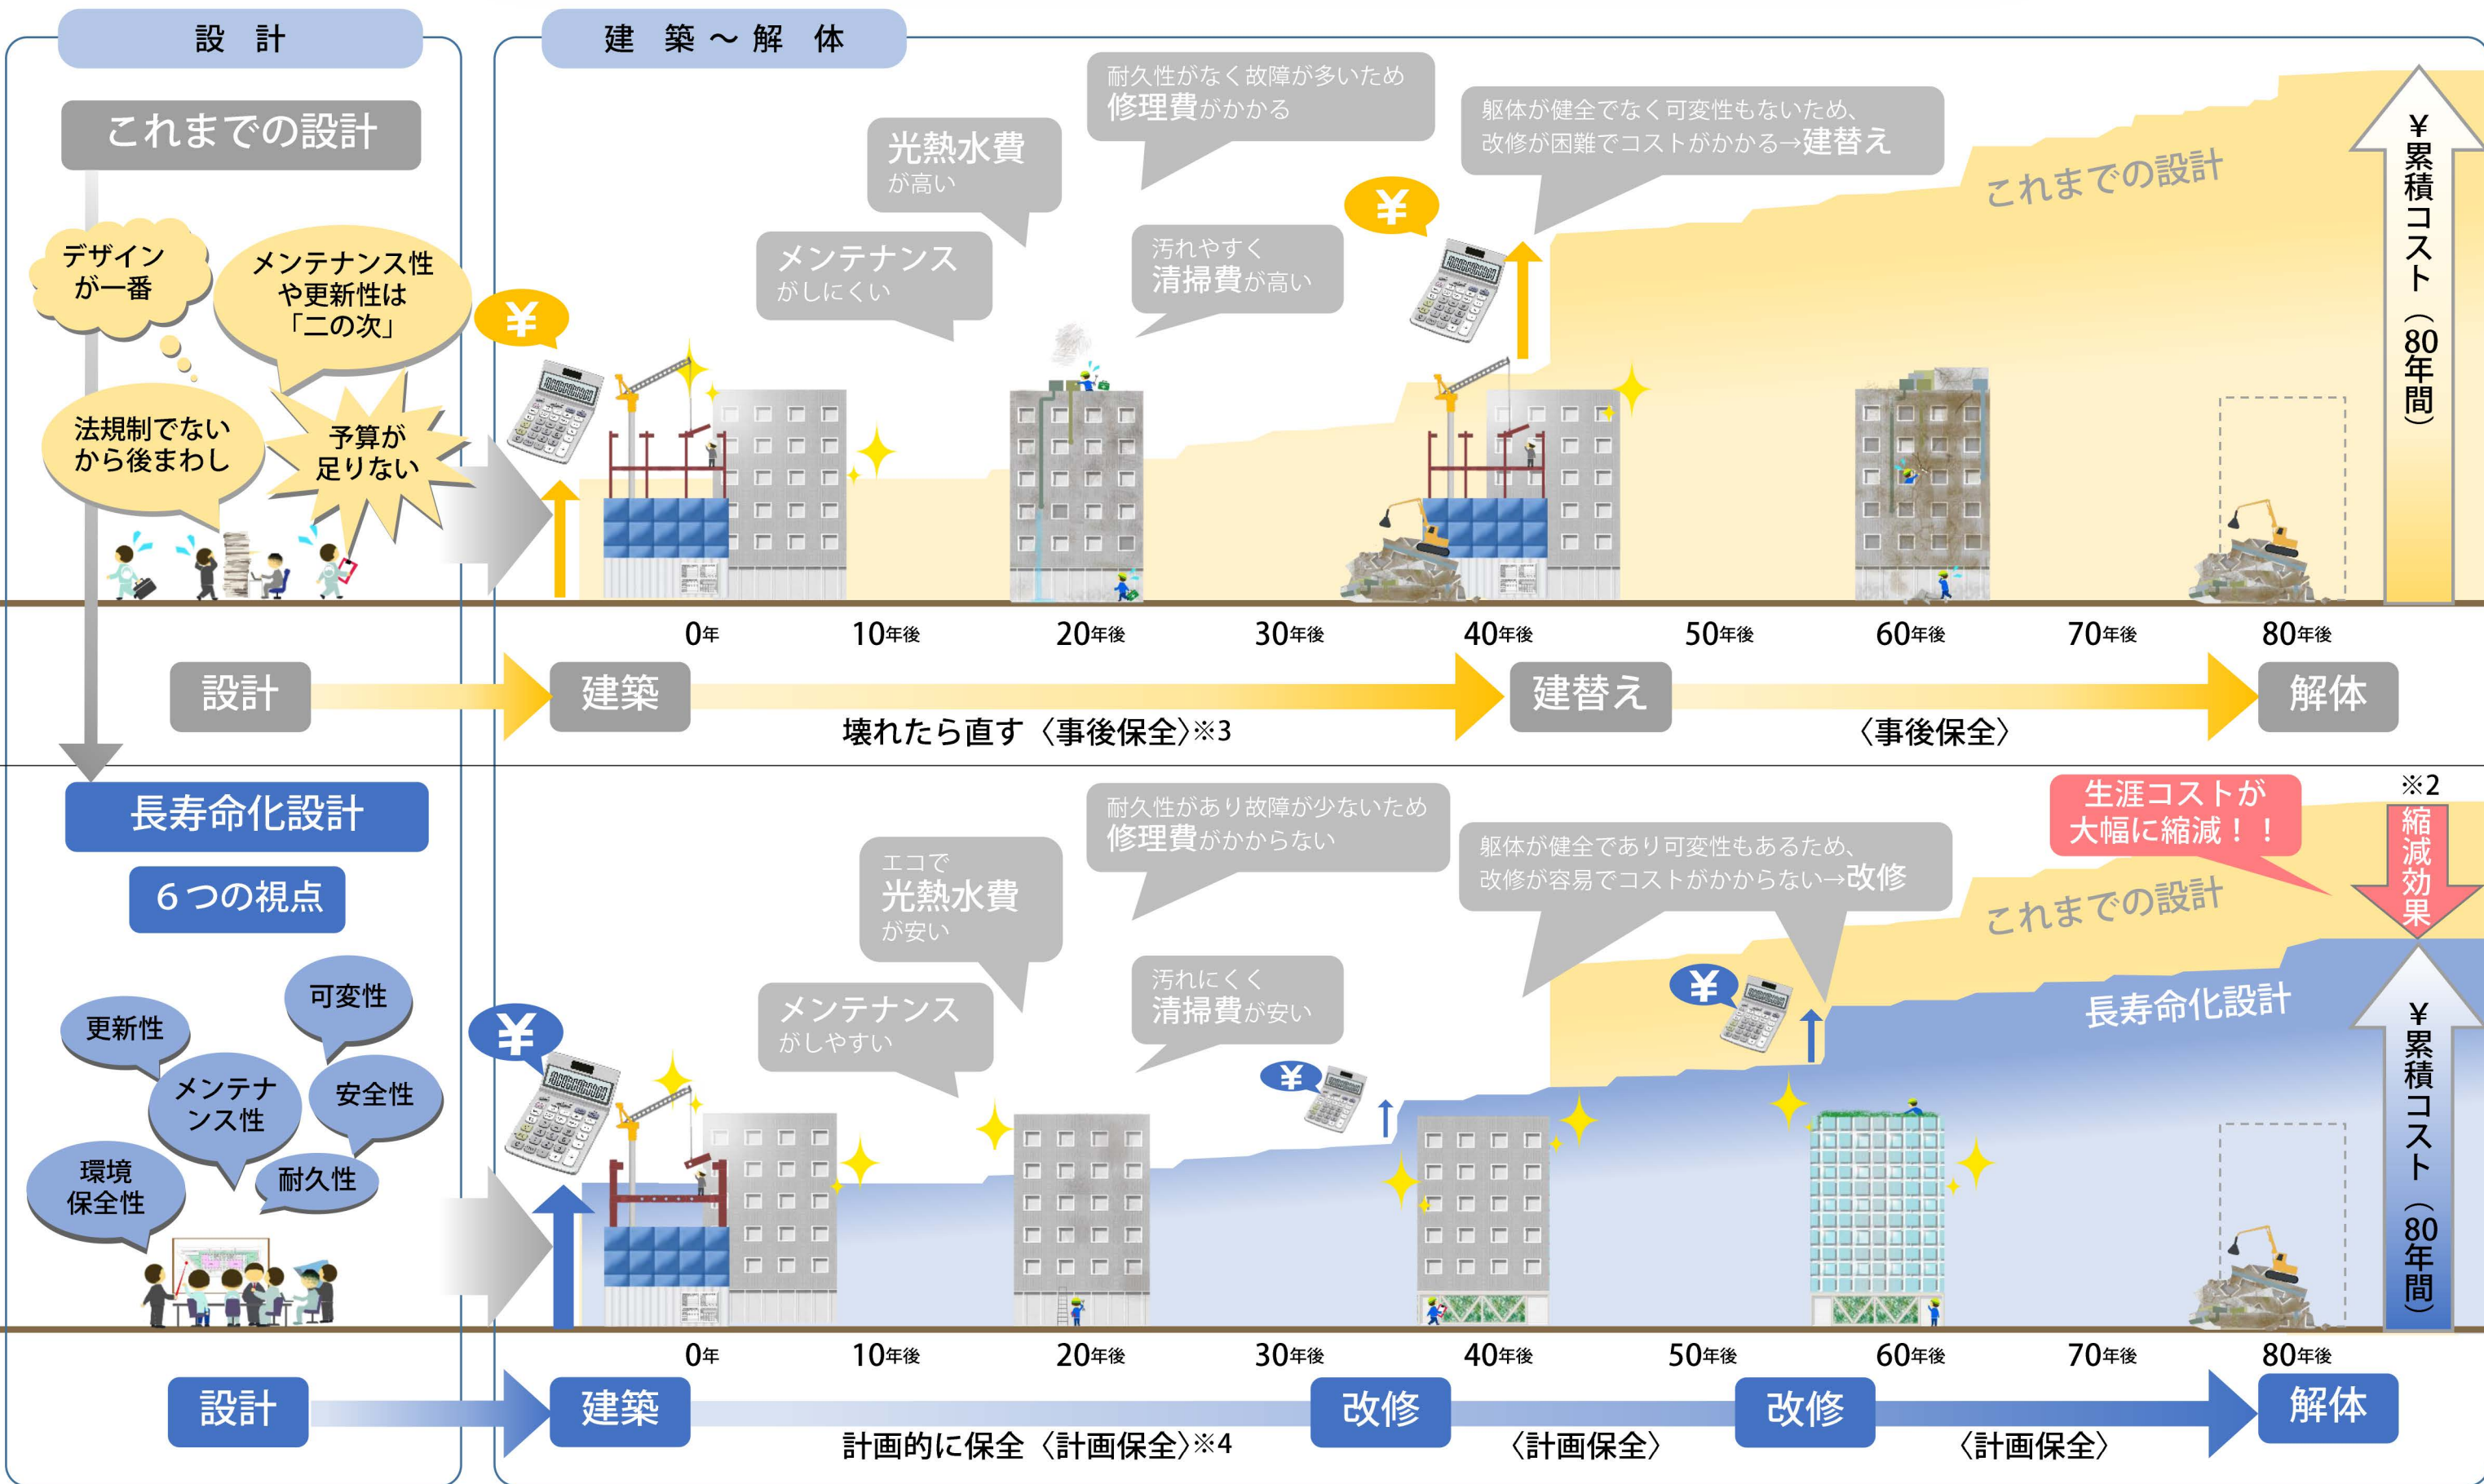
設　計

建　築 ～ 解　体

これまでの設計

デザインが一番

メンテナンス性や更新性は「二の次」

法規制でないから後まわし

予算が足りない

¥

メンテナンスがしにくい

光熱水費が高い

耐久性がなく故障が多いため修理費がかかる

汚れやすく清掃費が高い

¥

躯体が健全でなく可変性もないため、改修が困難でコストがかかる→建替え

これまでの設計

¥累積コスト（80年間）

0年　10年後　20年後　30年後　40年後　50年後　60年後　70年後　80年後

設計　建築　建替え　解体

壊れたら直す〈事後保全〉※3　〈事後保全〉

長寿命化設計

６つの視点

更新性　可変性　メンテナンス性　安全性　環境保全性　耐久性

¥

メンテナンスがしやすい

エコで光熱水費が安い

耐久性があり故障が少ないため修理費がかからない

汚れにくく清掃費が安い

¥

躯体が健全であり可変性もあるため、改修が容易でコストがかからない→改修

¥

生涯コストが大幅に縮減！！

※2 縮減効果

これまでの設計

長寿命化設計

¥累積コスト（80年間）

0年　10年後　20年後　30年後　40年後　50年後　60年後　70年後　80年後

設計　建築　改修　改修　解体

計画的に保全〈計画保全〉※4　〈計画保全〉　〈計画保全〉